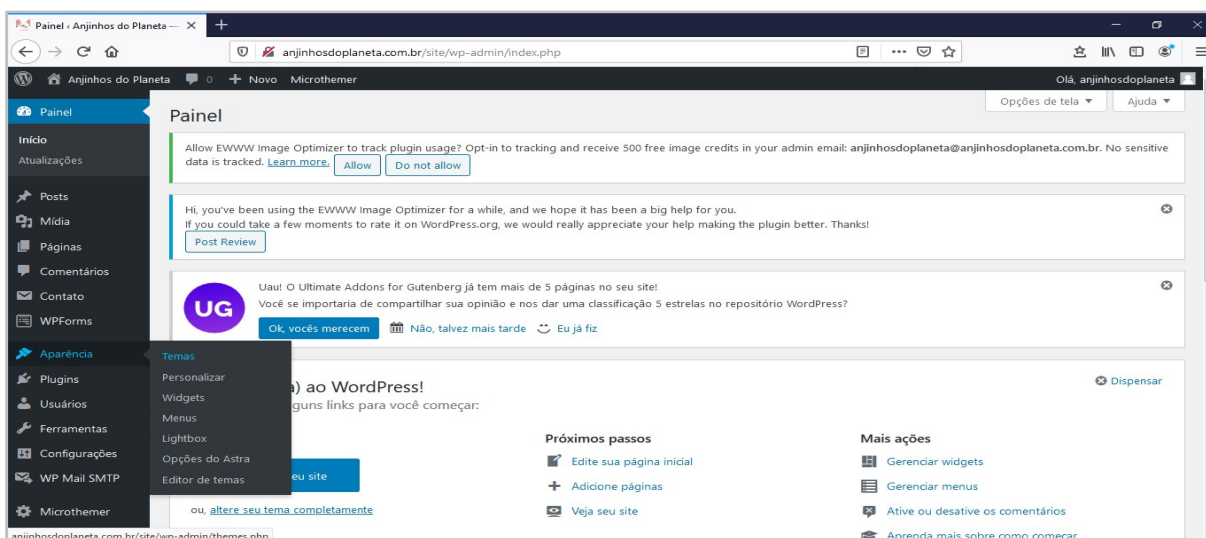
Painel ‹ Anjinhos do Planeta — ×
+

anjinhosdoplaneta.com.br/site/wp-admin/index.php

Anjinhos do Planeta 0 + Novo Microthemer
Olá, anjinhosdoplaneta

Painel
Início
Atualizações
Posts
Mídia
Páginas
Comentários
Contato
WPForms
Aparência
Plugins
Usuários
Ferramentas
Configurações
WP Mail SMTP
Microthemer

Temas
Personalizar
Widgets
Menus
Lightbox
Opções do Astra
Editor de temas

Opções de tela ▾
Ajuda ▾

Painel

Allow EWWW Image Optimizer to track plugin usage? Opt-in to tracking and receive 500 free image credits in your admin email: anjinhosdoplaneta@anjinhosdoplaneta.com.br. No sensitive data is tracked. Learn more. Allow Do not allow

Hi, you've been using the EWWW Image Optimizer for a while, and we hope it has been a big help for you.
If you could take a few moments to rate it on WordPress.org, we would really appreciate your help making the plugin better. Thanks!
Post Review

UG
Uau! O Ultimate Addons for Gutenberg já tem mais de 5 páginas no seu site!
Você se importaria de compartilhar sua opinião e nos dar uma classificação 5 estrelas no repositório WordPress?
Ok, vocês merecem Não, talvez mais tarde Eu já fiz

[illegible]a) ao WordPress!
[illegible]guns links para você começar:

Dispensar

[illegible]eu site
ou, altere seu tema completamente

Próximos passos
Edite sua página inicial
Adicione páginas
Veja seu site

Mais ações
Gerenciar widgets
Gerenciar menus
Ative ou desative os comentários
Aprenda mais sobre como começar

anjinhosdoplaneta.com.br/site/wp-admin/themes.php